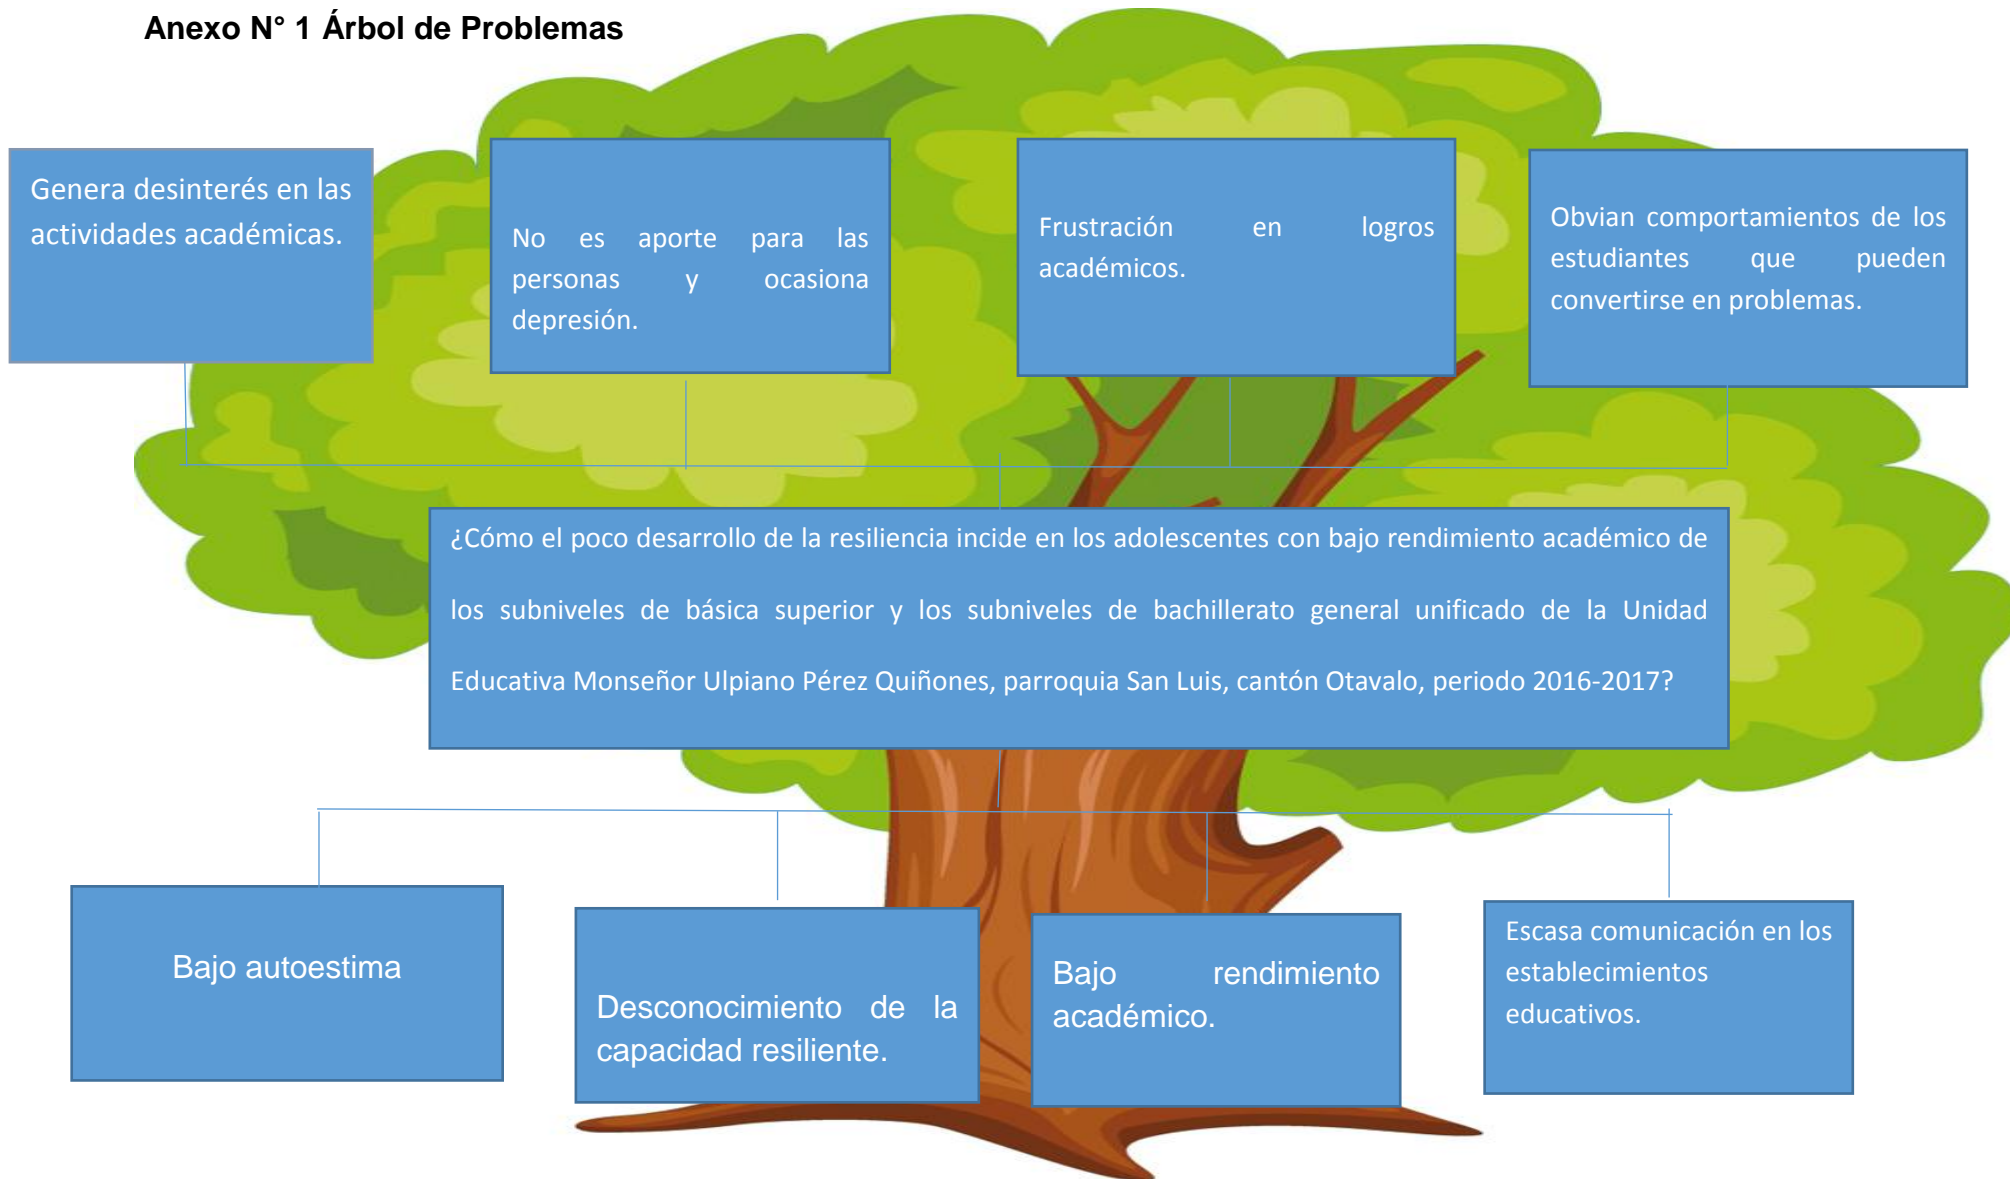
Anexo N° 1 Árbol de Problemas

Genera desinterés en las actividades académicas.

No es aporte para las personas y ocasiona depresión.

Frustración en logros académicos.

Obvian comportamientos de los estudiantes que pueden convertirse en problemas.

¿Cómo el poco desarrollo de la resiliencia incide en los adolescentes con bajo rendimiento académico de los subniveles de básica superior y los subniveles de bachillerato general unificado de la Unidad Educativa Monseñor Ulpiano Pérez Quiñones, parroquia San Luis, cantón Otavalo, periodo 2016-2017?

Bajo autoestima

Desconocimiento de la capacidad resiliente.

Bajo rendimiento académico.

Escasa comunicación en los establecimientos educativos.